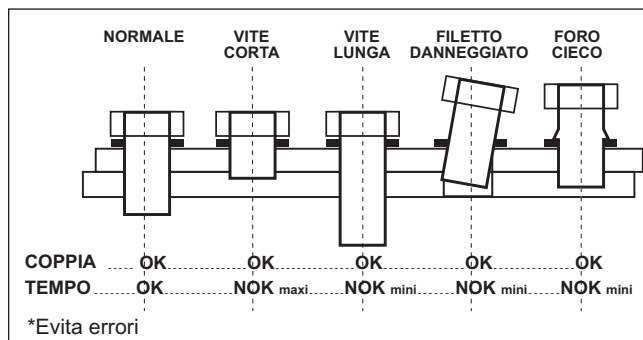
NORMALE

VITE CORTA

VITE LUNGA

FILETTO DANNEGGIATO

FORO CIECO

| | | | | | |
|---|---|---|---|---|---|
| COPPIA | OK | OK | OK | OK | OK |
| TEMPO | OK | NOK maxi | NOK mini | NOK mini | NOK mini |

*Evita errori